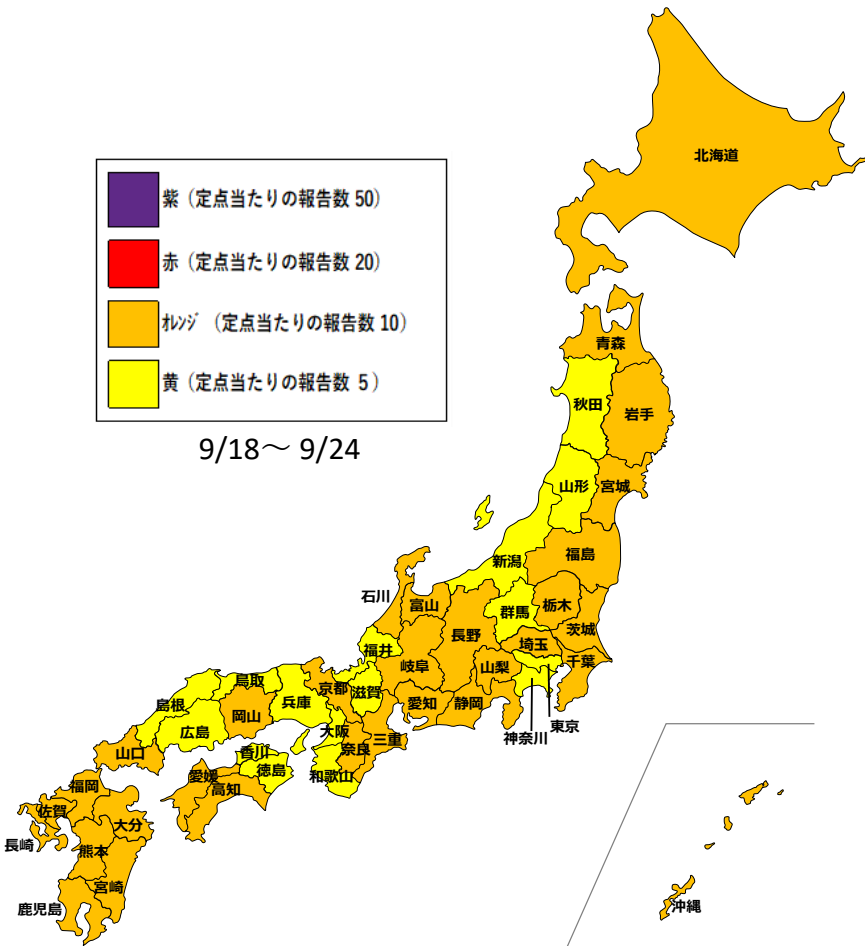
紫（定点当たりの報告数 50）
赤（定点当たりの報告数 20）
ｵﾚﾝｼﾞ（定点当たりの報告数 10）
黄（定点当たりの報告数 5）

9/18～ 9/24

北海道
青森
秋田
岩手
山形
宮城
新潟
福島
石川
富山
群馬
栃木
茨城
長野
埼玉
千葉
福井
岐阜
山梨
鳥取
京都
滋賀
島根
兵庫
岡山
愛知
静岡
大阪
広島
東京
神奈川
山口
香川
奈良
三重
福岡
愛媛
徳島
和歌山
高知
佐賀
大分
長崎
熊本
宮崎
鹿児島
沖縄